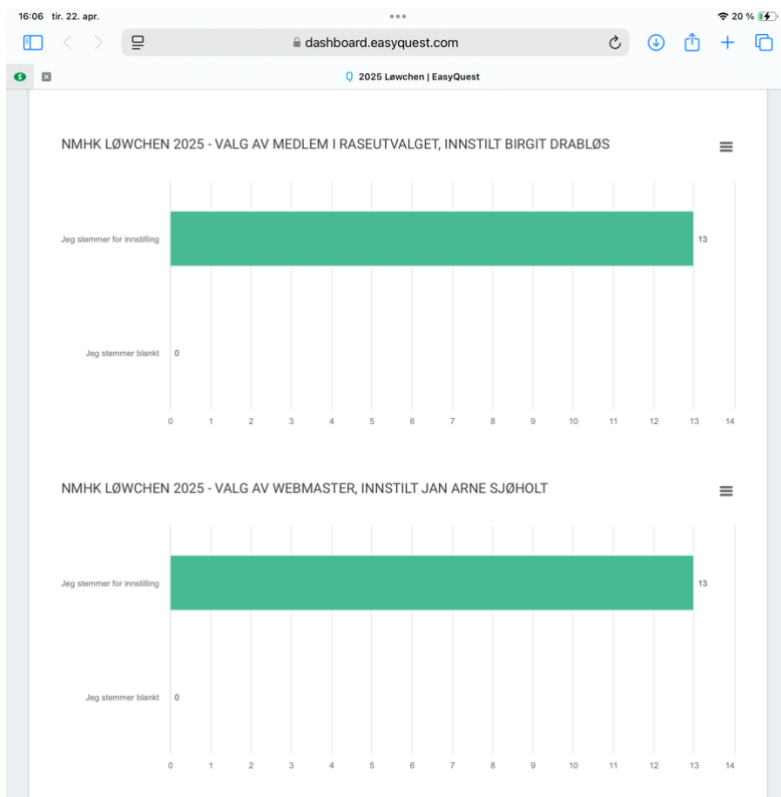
16:06 tir. 22. apr.

20 %

dashboard.easyquest.com

2025 Løwchen | EasyQuest

NMHK LØWCHEN 2025 - VALG AV MEDLEM I RASEUTVALGET, INNSTILT BIRGIT DRABLØS

Jeg stemmer for innstilling 13

Jeg stemmer blankt 0

0 1 2 3 4 5 6 7 8 9 10 11 12 13 14

NMHK LØWCHEN 2025 - VALG AV WEBMASTER, INNSTILT JAN ARNE SJØHOLT

Jeg stemmer for innstilling 13

Jeg stemmer blankt 0

0 1 2 3 4 5 6 7 8 9 10 11 12 13 14